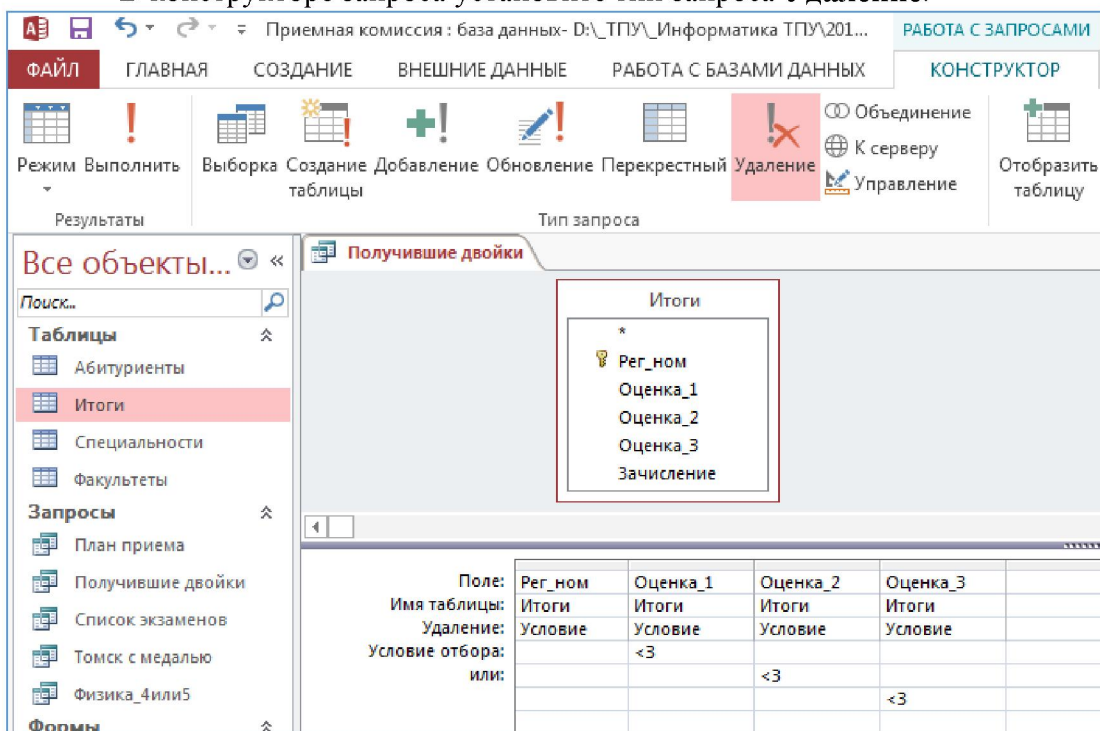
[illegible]

Приемная комиссия : база данных- D:\_ТПУ\_Информатика ТПУ\201...

РАБОТА С ЗАПРОСАМИ

ФАЙЛ ГЛАВНАЯ СОЗДАНИЕ ВНЕШНИЕ ДАННЫЕ РАБОТА С БАЗАМИ ДАННЫХ КОНСТРУКТОР

Режим Выполнить

Результаты

Выборка Создание таблицы Добавление Обновление Перекрестный Удаление

Объединение
К серверу
Управление

Тип запроса

Отобразить таблицу

Все объекты...

Поиск...

Таблицы
Абитуриенты
Итоги
Специальности
Факультеты

Запросы
План приема
Получившие двойки
Список экзаменов
Томск с медалью
Физика_4или5

Формы

Получившие двойки

Итоги
*
Рег_ном
Оценка_1
Оценка_2
Оценка_3
Зачисление

| | | | | |
|---|---|---|---|---|
| Поле: | Рег_ном | Оценка_1 | Оценка_2 | Оценка_3 |
| Имя таблицы: | Итоги | Итоги | Итоги | Итоги |
| Удаление: | Условие | Условие | Условие | Условие |
| Условие отбора: | | <3 | | |
| или: | | | <3 | |
| | | | | <3 |